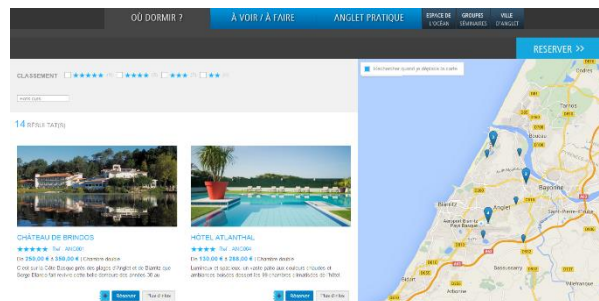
OÙ DORMIR ? À VOIR / À FAIRE ANGLET PRATIQUE ESPACE DE L'OCÉAN GROUPES SÉMINAIRES VILLE D'ANGLET

RESERVER >>

CLASSEMENT ★★★★★ ★★★★ ★★★ ★★

14 RÉSULTAT(S)

CHÂTEAU DE BRINDOS

★★★★★ 5\* ANCOO

De 250,00 € à 350,00 € / Chambre double

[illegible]

Réserver

HÔTEL ATLANTHAL

★★★★ 4\* ANCOO

De 130,00 € à 280,00 € / Chambre double

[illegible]

Réserver

Rechercher quand je déplace la carte

Tarnos

Bayonne

Anglet

Biarritz